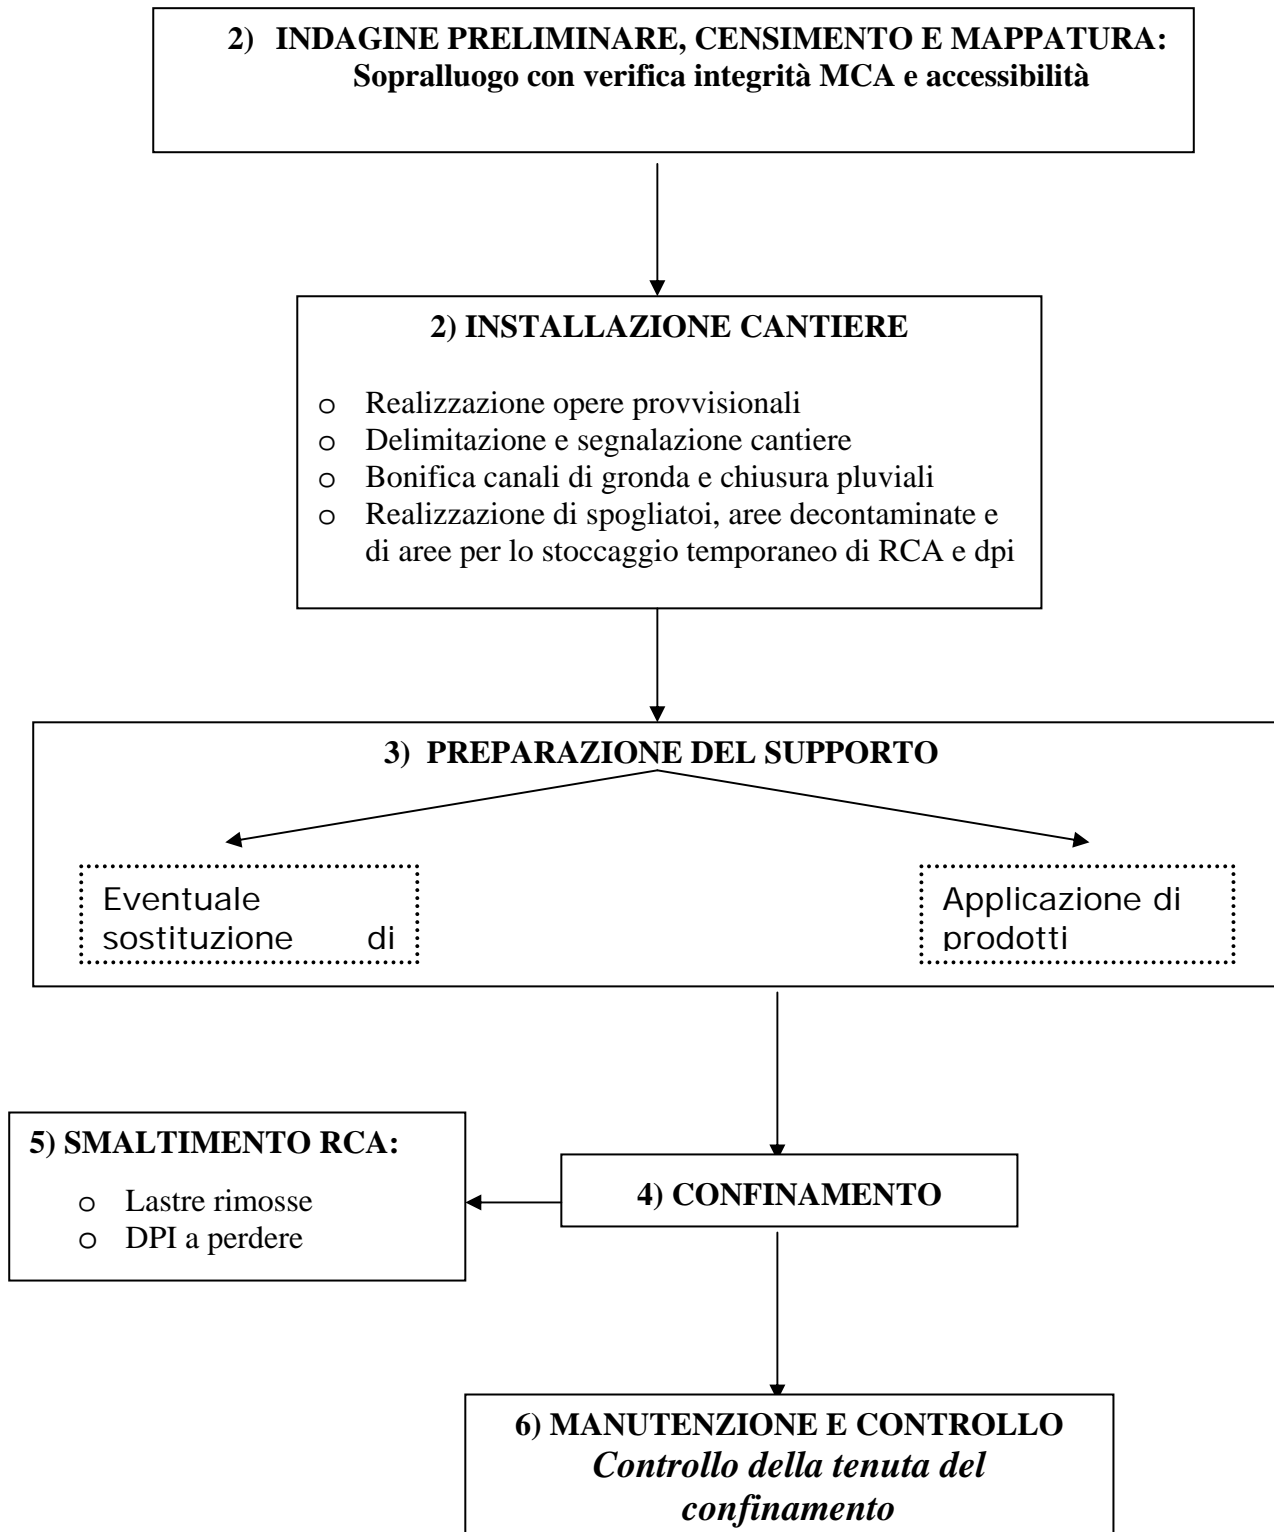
2) INDAGINE PRELIMINARE, CENSIMENTO E MAPPATURA:
Sopralluogo con verifica integrità MCA e accessibilità

2) INSTALLAZIONE CANTIERE

- Realizzazione opere provvisionali
- Delimitazione e segnalazione cantiere
- Bonifica canali di gronda e chiusura pluviali
- Realizzazione di spogliatoi, aree decontaminate e di aree per lo stoccaggio temporaneo di RCA e dpi

3) PREPARAZIONE DEL SUPPORTO

Eventuale sostituzione di

Applicazione di prodotti

5) SMALTIMENTO RCA:

- Lastre rimosse
- DPI a perdere

4) CONFINAMENTO

6) MANUTENZIONE E CONTROLLO
*Controllo della tenuta del confinamento*